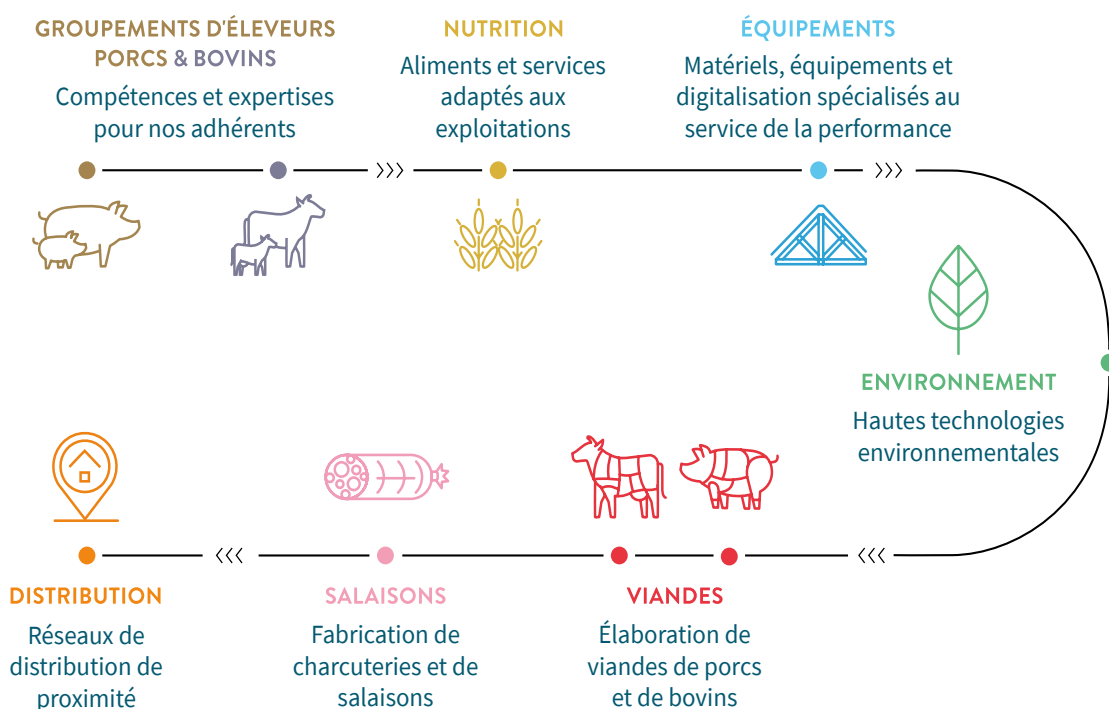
GROUPEMENTS D'ÉLEVEURS PORCS & BOVINS
Compétences et expertises pour nos adhérents

NUTRITION
Aliments et services adaptés aux exploitations

ÉQUIPEMENTS
Matériels, équipements et digitalisation spécialisés au service de la performance

ENVIRONNEMENT
Hautes technologies environnementales

DISTRIBUTION
Réseaux de distribution de proximité

SALAISONS
Fabrication de charcuteries et de salaisons

VIANDES
Élaboration de viandes de porcs et de bovins